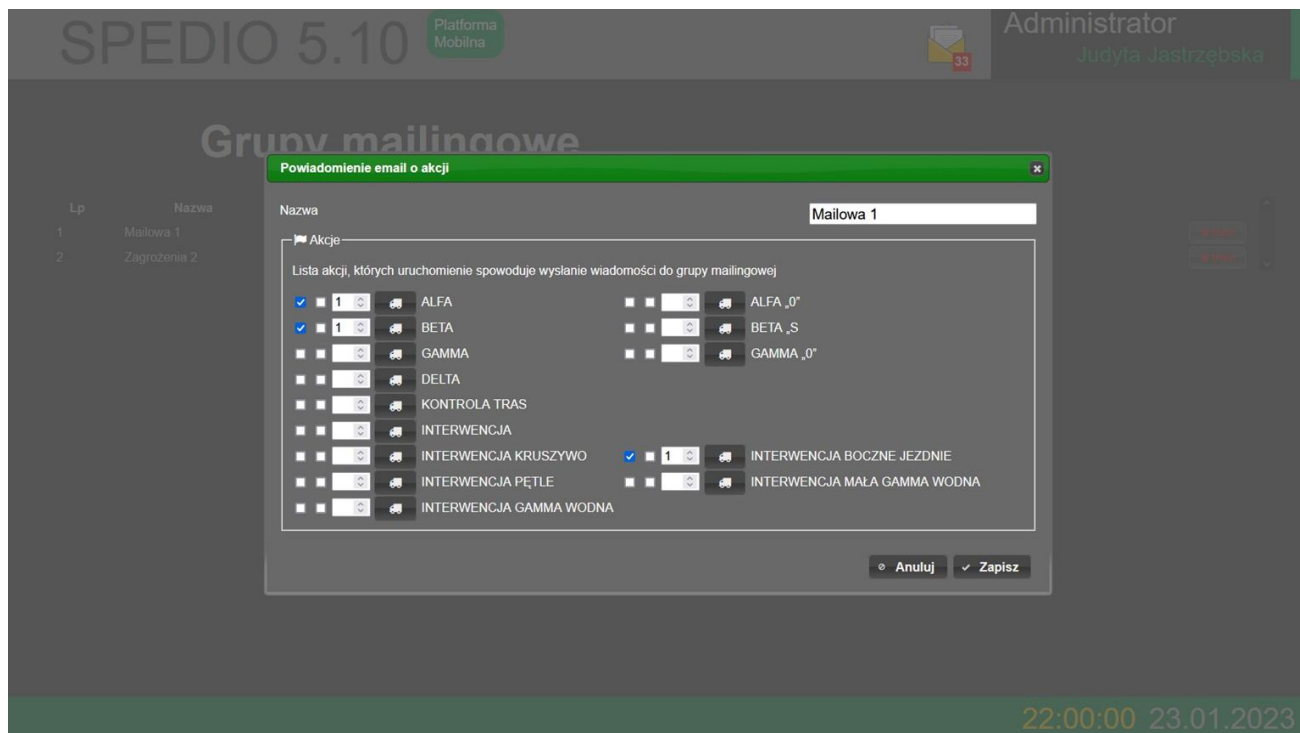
SPEDIO 5.10 Platforma Mobilna

33

Administrator
Judyta Jastrzębska

Grupy mailingowe

| Lp | Nazwa |
|---|---|
| 1 | Mailowa 1 |
| 2 | Zagrożenia 2 |

Powiadomienie email o akcji

Nazwa Mailowa 1

Akcje

Lista akcji, których uruchomienie spowoduje wysłanie wiadomości do grupy mailingowej

1 ALFA
1 BETA
GAMMA
DELTA
KONTROLA TRAS
INTERWENCJA
INTERWENCJA KRUSZYWO
INTERWENCJA PĘTLE
INTERWENCJA GAMMA WODNA

ALFA „0"
BETA „S
GAMMA „0"
1 INTERWENCJA BOCZNE JEZDNIE
INTERWENCJA MAŁA GAMMA WODNA

Anuluj Zapisz

22:00:00 23.01.2023